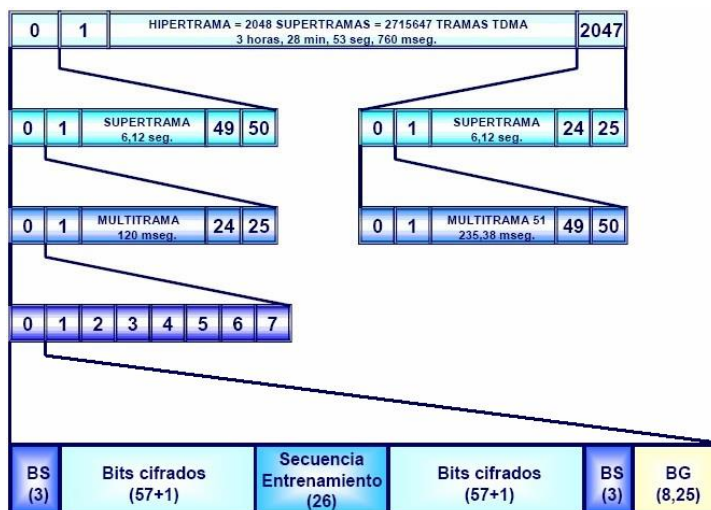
0 | 1 | HIPERTRAMA = 2048 SUPERTRAMAS = 2715647 TRAMAS TDMA
3 horas, 28 min, 53 seg, 760 mseg. | 2047

0 | 1 | SUPERTRAMA
6,12 seg. | 49 | 50

0 | 1 | SUPERTRAMA
6,12 seg. | 24 | 25

0 | 1 | MULTITRAMA
120 mseg. | 24 | 25

0 | 1 | MULTITRAMA 51
235,38 mseg. | 49 | 50

| 0 | 1 | 2 | 3 | 4 | 5 | 6 | 7 |
|---|---|---|---|---|---|---|---|

| BS (3) | Bits cifrados (57+1) | Secuencia Entrenamiento (26) | Bits cifrados (57+1) | BS (3) | BG (8,25) |
|---|---|---|---|---|---|